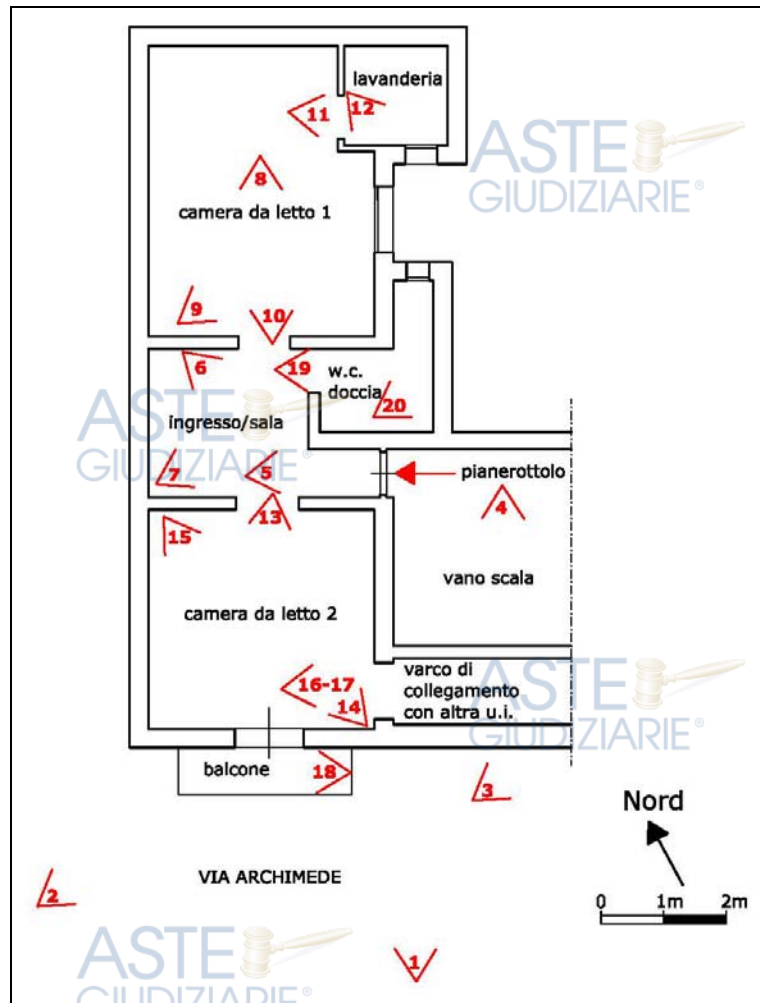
lavanderia
11
12
ASTE GIUDIZIARIE®
8
camera da letto 1
9
10
6
19
w.c. doccia
20
ASTE GIUDIZIARIE®
ingresso/sala
7
5
pianerottolo
4
13
15
vano scala
camera da letto 2
varco di collegamento con altra u.i.
ASTE GIUDIZIARIE®
16-17
14
balcone
18
3
Nord
0
1m
2m
2
VIA ARCHIMEDE
ASTE GIUDIZIARIE®
1